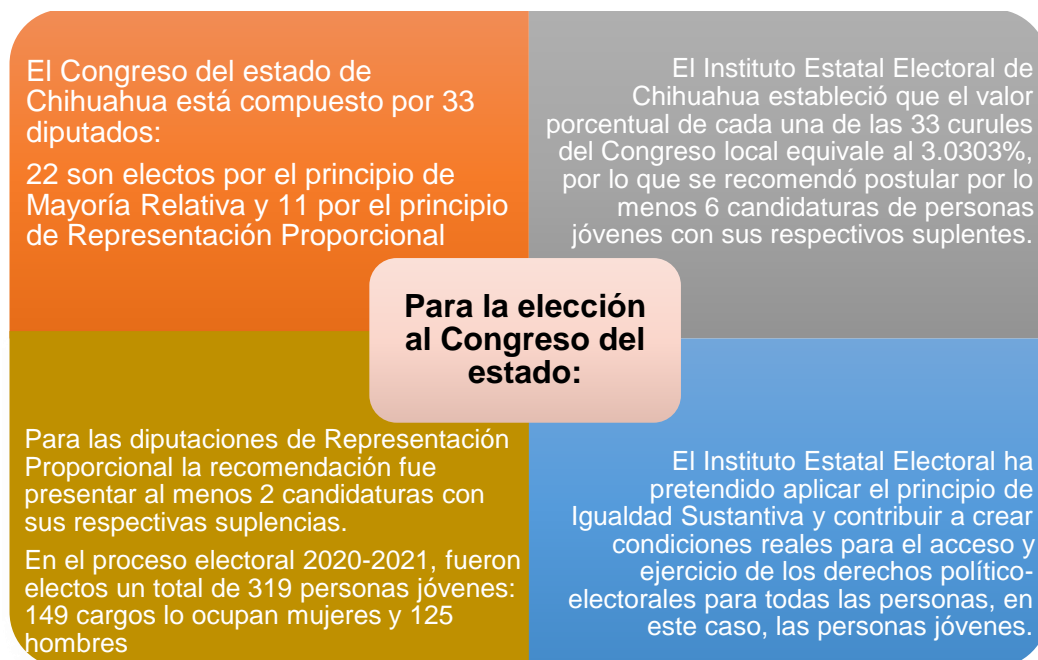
El Congreso del estado de Chihuahua está compuesto por 33 diputados:

22 son electos por el principio de Mayoría Relativa y 11 por el principio de Representación Proporcional

El Instituto Estatal Electoral de Chihuahua estableció que el valor porcentual de cada una de las 33 curules del Congreso local equivale al 3.0303%, por lo que se recomendó postular por lo menos 6 candidaturas de personas jóvenes con sus respectivos suplentes.

Para la elección al Congreso del estado:

Para las diputaciones de Representación Proporcional la recomendación fue presentar al menos 2 candidaturas con sus respectivas suplencias.

En el proceso electoral 2020-2021, fueron electos un total de 319 personas jóvenes: 149 cargos lo ocupan mujeres y 125 hombres

El Instituto Estatal Electoral ha pretendido aplicar el principio de Igualdad Sustantiva y contribuir a crear condiciones reales para el acceso y ejercicio de los derechos político-electorales para todas las personas, en este caso, las personas jóvenes.